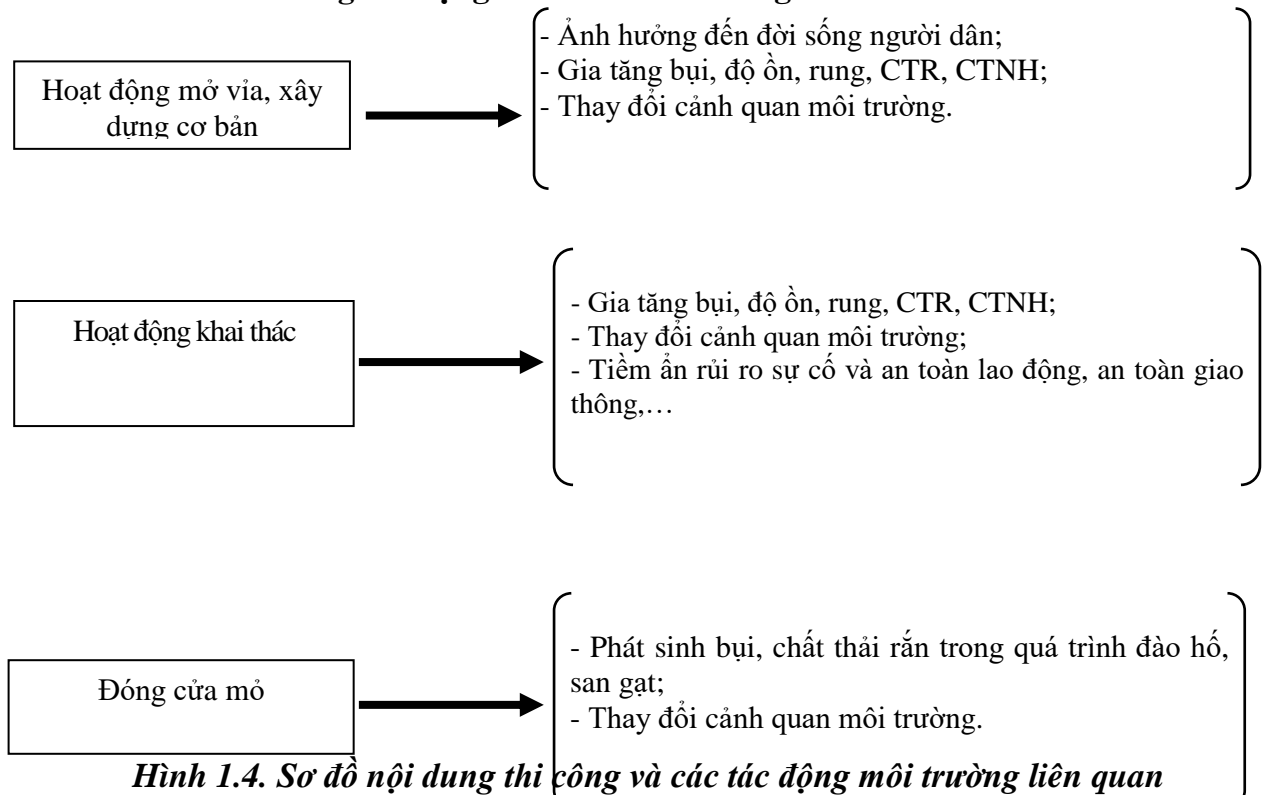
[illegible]

Hoạt động mở vỉa, xây dựng cơ bản

- Ảnh hưởng đến đời sống người dân;
- Gia tăng bụi, độ ồn, rung, CTR, CTNH;
- Thay đổi cảnh quan môi trường.

Hoạt động khai thác

- Gia tăng bụi, độ ồn, rung, CTR, CTNH;
- Thay đổi cảnh quan môi trường;
- Tiềm ẩn rủi ro sự cố và an toàn lao động, an toàn giao thông,…

Đóng cửa mỏ

- Phát sinh bụi, chất thải rắn trong quá trình đào hố, san gạt;
- Thay đổi cảnh quan môi trường.

Hình 1.4. Sơ đồ nội dung thi công và các tác động môi trường liên quan